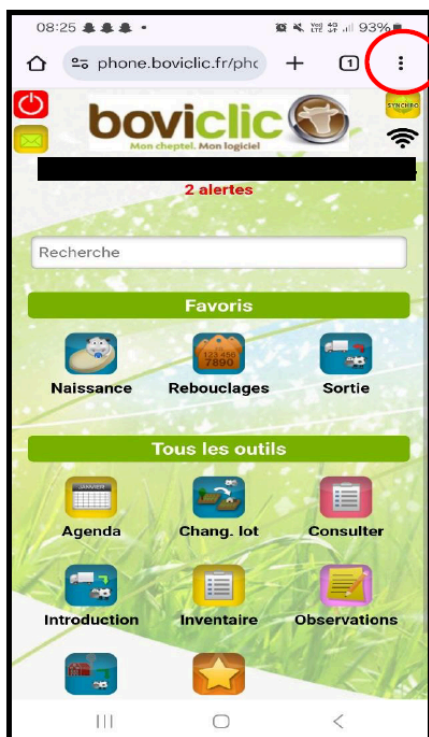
08:25 93%

phone.boviclic.fr/phc

1

boviclic

Mon cheptel. Mon logiciel

SYNCHRO

2 alertes

Recherche

Favoris

123 456 7890

Naissance

Rebouclages

Sortie

Tous les outils

Agenda

Chang. lot

Consulter

Introduction

Inventaire

Observations